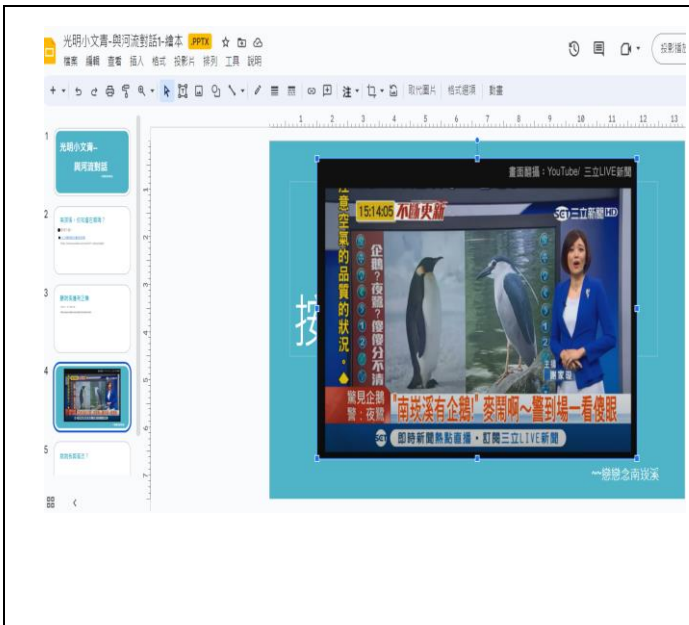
光明小文青-與河流對話1-繪本 .PPTX
檔案 編輯 查看 插入 格式 投影片 排列 工具 說明
投影播放
取代圖片 格式選項 動畫

1
光明小文青--
與河流對話

2
3
4
5

畫面擷取：YouTube/ 三立LIVE新聞
15:14:05 不斷更新
SET 三立新聞HD
意空氣的品質的狀況。
企鵝？夜鷺？傻傻分不清
主播 謝宜容
驚見企鵝 警：夜鷺
「南崁溪有企鵝!」麥鬧啊～警到場一看傻眼
SET 即時新聞熱點直播。訂閱三立LIVE新聞
按
~戀戀念南崁溪